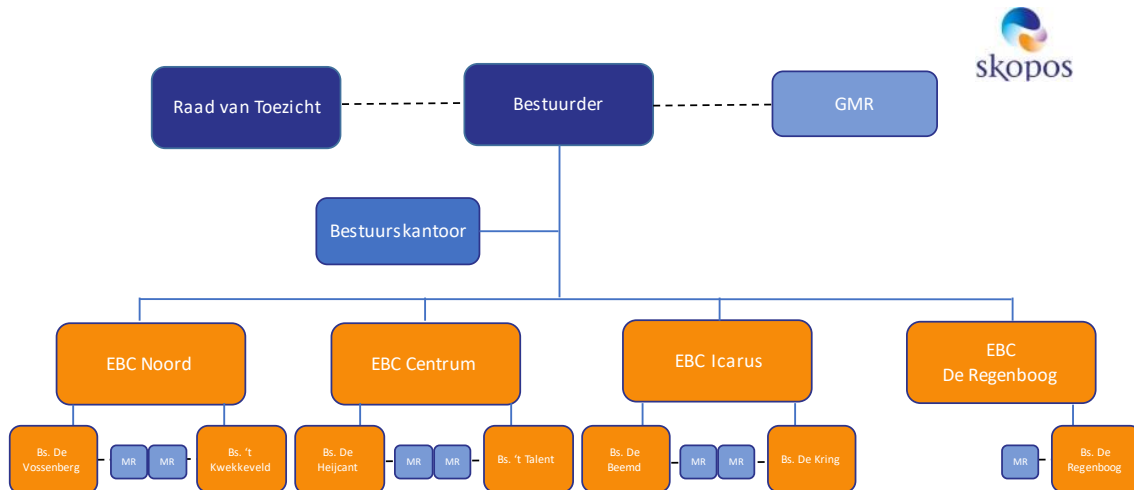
skopos

Raad van Toezicht

Bestuurder

GMR

Bestuurskantoor

EBC Noord

EBC Centrum

EBC Icarus

EBC De Regenboog

Bs. De Vossenberg

MR

MR

Bs. 't Kwekkeveld

Bs. De Heijcant

MR

MR

Bs. 't Talent

Bs. De Beemd

MR

MR

Bs. De Kring

MR

Bs. De Regenboog